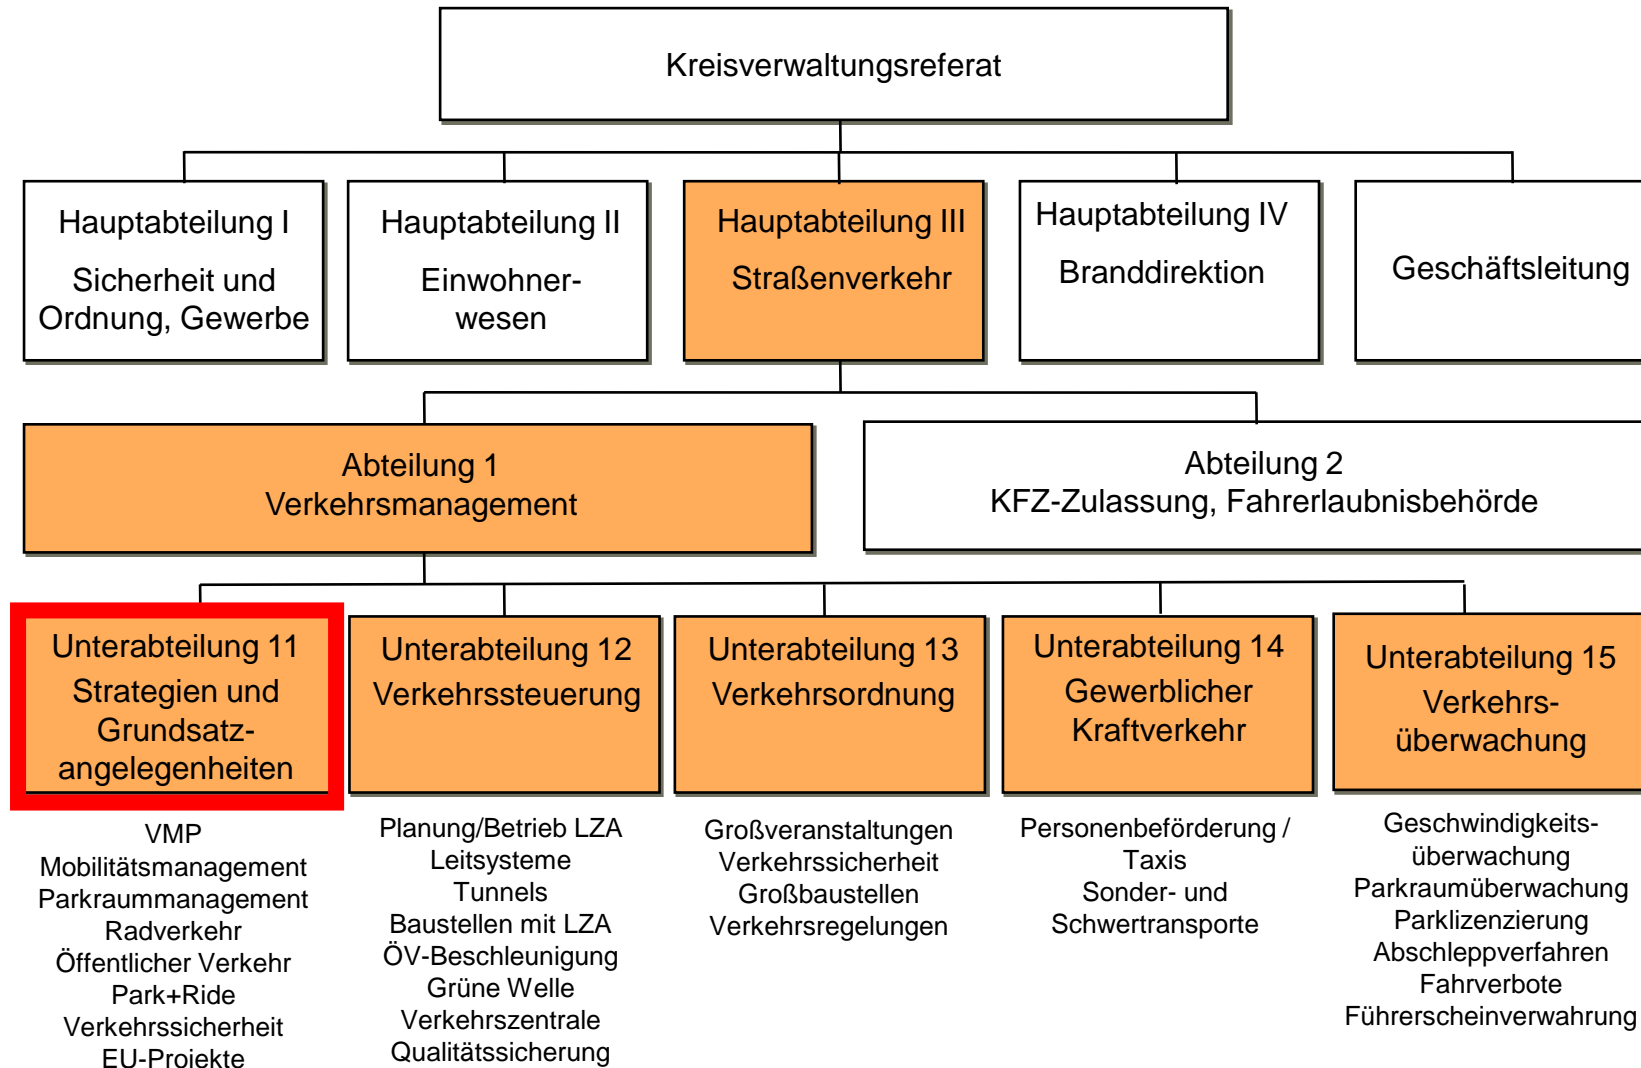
Kreisverwaltungsreferat

Hauptabteilung I
Sicherheit und Ordnung, Gewerbe

Hauptabteilung II
Einwohnerwesen

Hauptabteilung III
Straßenverkehr

Hauptabteilung IV
Branddirektion

Geschäftsleitung

Abteilung 1
Verkehrsmanagement

Abteilung 2
KFZ-Zulassung, Fahrerlaubnisbehörde

Unterabteilung 11
Strategien und Grundsatzangelegenheiten

Unterabteilung 12
Verkehrssteuerung

Unterabteilung 13
Verkehrsordnung

Unterabteilung 14
Gewerblicher Kraftverkehr

Unterabteilung 15
Verkehrsüberwachung

VMP
Mobilitätsmanagement
Parkraummanagement
Radverkehr
Öffentlicher Verkehr
Park+Ride
Verkehrssicherheit
EU-Projekte

Planung/Betrieb LZA
Leitsysteme
Tunnels
Baustellen mit LZA
ÖV-Beschleunigung
Grüne Welle
Verkehrszentrale
Qualitätssicherung

Großveranstaltungen
Verkehrssicherheit
Großbaustellen
Verkehrsregelungen

Personenbeförderung / Taxis
Sonder- und Schwertransporte

Geschwindigkeitsüberwachung
Parkraumüberwachung
Parklizenzierung
Abschleppverfahren
Fahrverbote
Führerscheinverwahrung